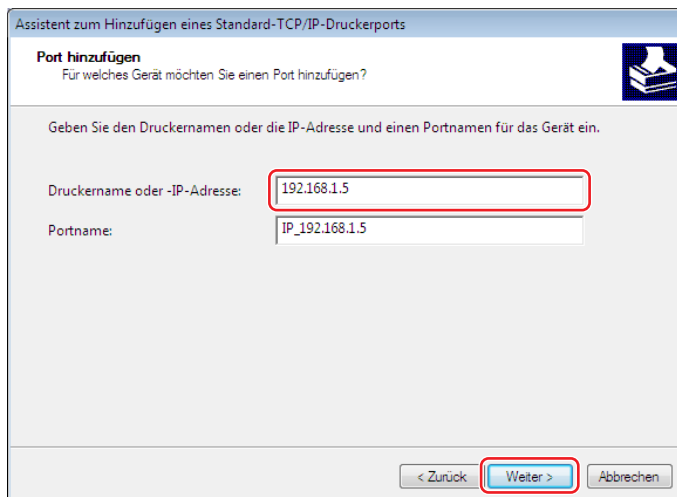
Assistent zum Hinzufügen eines Standard-TCP/IP-Druckerports

Port hinzufügen
Für welches Gerät möchten Sie einen Port hinzufügen?

Geben Sie den Druckernamen oder die IP-Adresse und einen Portnamen für das Gerät ein.

Druckername oder -IP-Adresse: 192.168.1.5

Portname: IP_192.168.1.5

< Zurück Weiter > Abbrechen